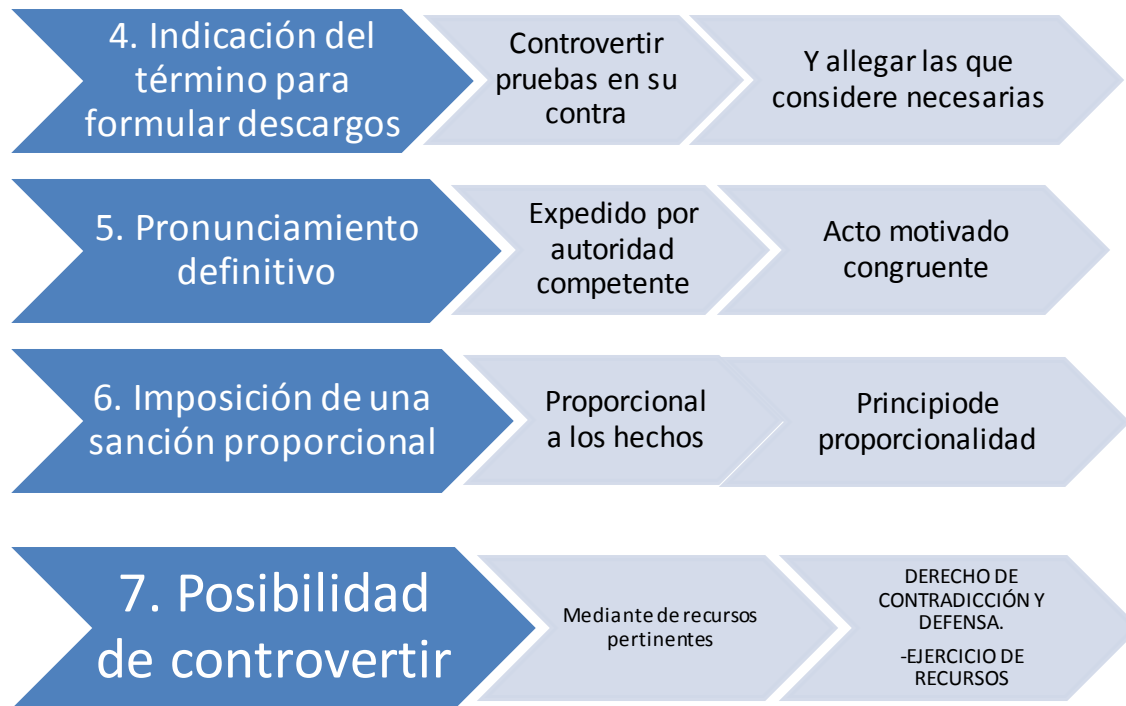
4. Indicación del término para formular descargos

Controvertir pruebas en su contra

Y allegar las que considere necesarias

5. Pronunciamiento definitivo

Expedido por autoridad competente

Acto motivado congruente

6. Imposición de una sanción proporcional

Proporcional a los hechos

Principiode proporcionalidad

7. Posibilidad de controvertir

Mediante de recursos pertinentes

DERECHO DE CONTRADICCIÓN Y DEFENSA.

-EJERCICIO DE RECURSOS